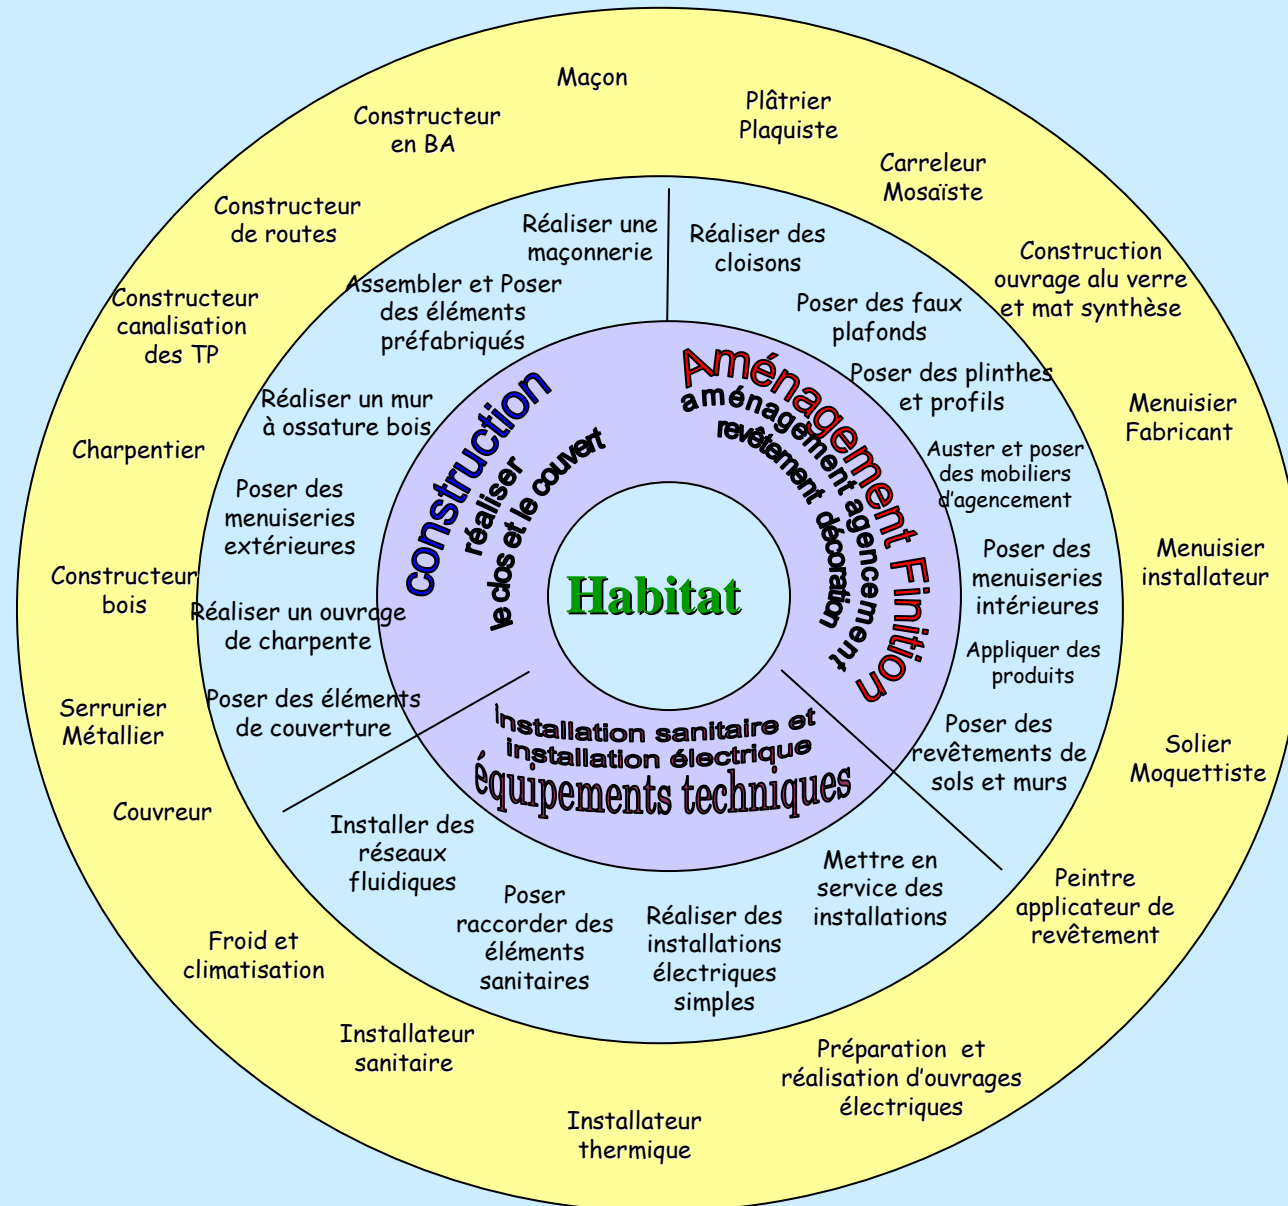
Habitat

construction
réaliser
le clos et le couvert

Aménagement Finition
aménagement agencement
revêtement décoration

Installation sanitaire et
installation électrique
équipements techniques

Réaliser une maçonnerie

Assembler et Poser des éléments préfabriqués

Réaliser un mur à ossature bois

Poser des menuiseries extérieures

Réaliser un ouvrage de charpente

Poser des éléments de couverture

Réaliser des cloisons

Poser des faux plafonds

Poser des plinthes et profils

Auster et poser des mobiliers d'agencement

Poser des menuiseries intérieures

Appliquer des produits

Poser des revêtements de sols et murs

Installer des réseaux fluidiques

Poser raccorder des éléments sanitaires

Réaliser des installations électriques simples

Mettre en service des installations

Maçon

Constructeur en BA

Constructeur de routes

Constructeur canalisation des TP

Charpentier

Constructeur bois

Serrurier Métallier

Couvreur

Froid et climatisation

Installateur sanitaire

Installateur thermique

Préparation et réalisation d'ouvrages électriques

Peintre applicateur de revêtement

Solier Moquettiste

Menuisier installateur

Menuisier Fabricant

Construction ouvrage alu verre et mat synthèse

Carreleur Mosaïste

Plâtrier Plaquiste